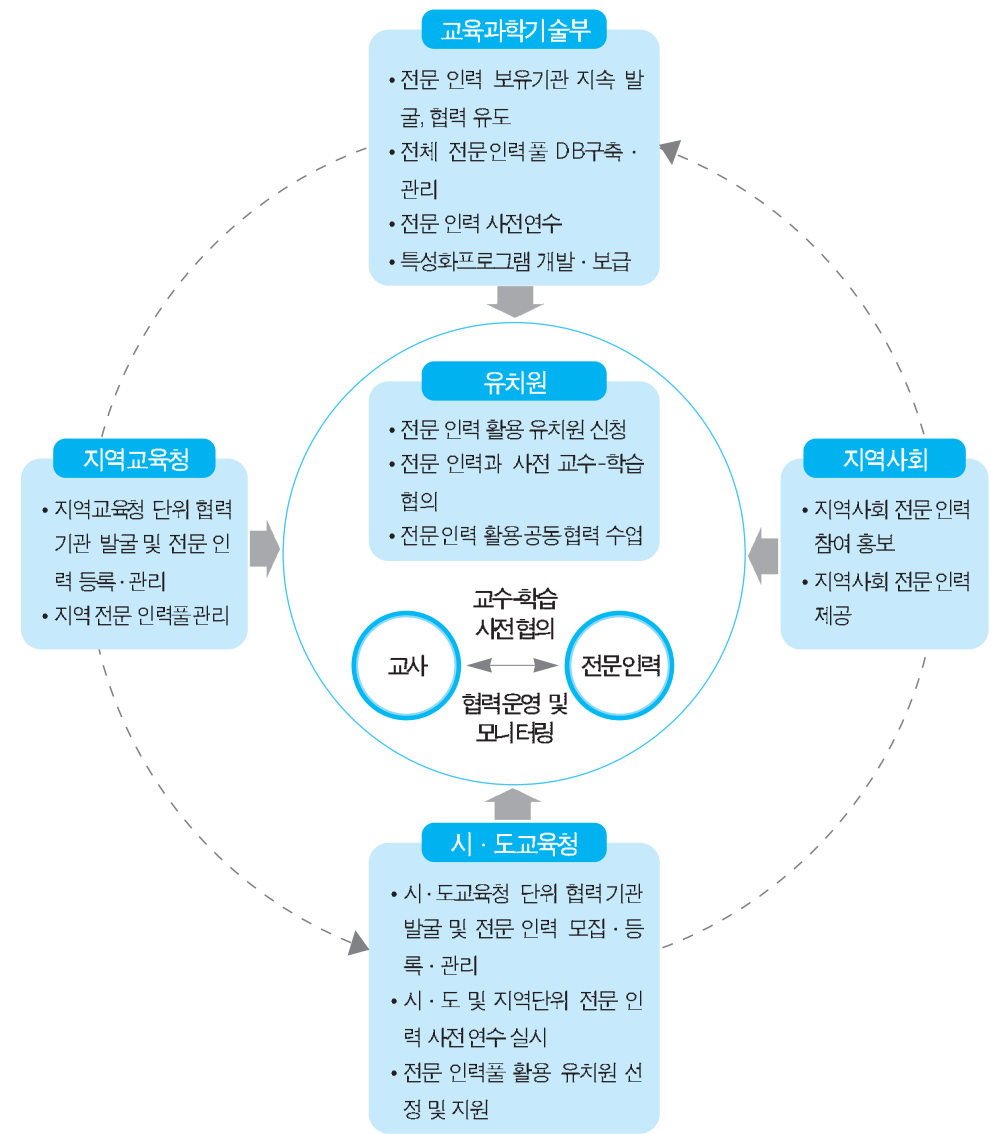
교육과학기술부

• 전문 인력 보유기관 지속 발굴, 협력 유도
• 전체 전문인력풀 DB구축 · 관리
• 전문 인력 사전연수
• 특성화프로그램 개발 · 보급

유치원

• 전문 인력 활용 유치원 신청
• 전문 인력과 사전 교수-학습 협의
• 전문인력 활용·공동협력 수업

교수-학습 사전협의

교사

전문인력

협력운영 및 모니터링

지역교육청

• 지역교육청 단위 협력 기관 발굴 및 전문 인력 등록 · 관리
• 지역 전문 인력풀 관리

지역사회

• 지역사회 전문 인력 참여 홍보
• 지역사회 전문 인력 제공

시 · 도교육청

• 시 · 도교육청 단위 협력기관 발굴 및 전문 인력 모집 · 등록 · 관리
• 시 · 도 및 지역단위 전문 인력 사전 연수 실시
• 전문 인력풀 활용 유치원 선정 및 지원